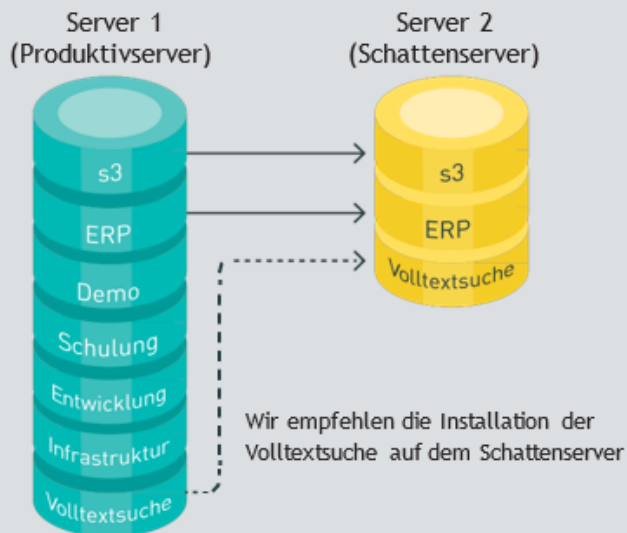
Server 1
(Produktivserver)

s3

ERP

Demo

Schulung

Entwicklung

Infrastruktur

Volltextsuche

Server 2
(Schattenserver)

s3

ERP

Volltextsuche

Wir empfehlen die Installation der Volltextsuche auf dem Schattenserver